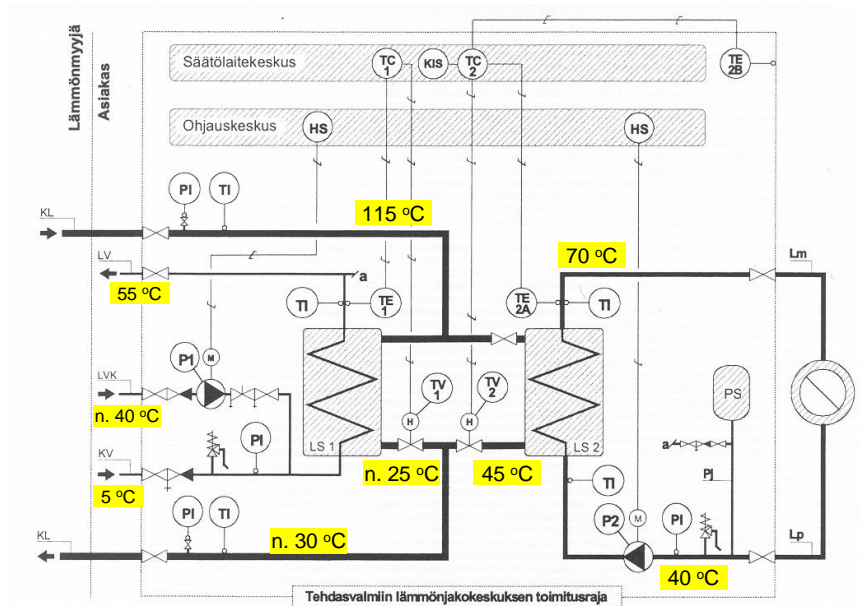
Lämmönmyyjä
Asiakas
Säätölaitekeskus
TC 1
KIS
TC 2
TE 2B
Ohjauskeskus
HS
HS
KL
PI
TI
115 °C
LV
55 °C
a
TI
TE 1
70 °C
TE 2A
TI
Lm
LVK
P1
M
n. 40 °C
TV 1
TV 2
PS
H
H
KV
PI
LS 1
LS 2
a
5 °C
n. 25 °C
45 °C
TI
PI
KL
PI
TI
n. 30 °C
P2
M
PI
Lp
40 °C
Tehdasvalmiin lämmönjakokeskuksen toimitusraja